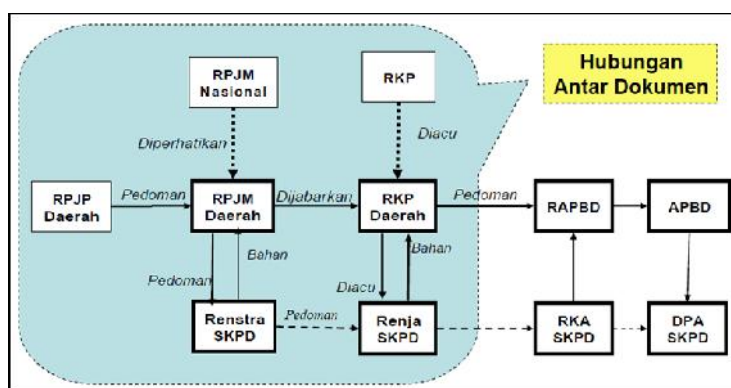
Hubungan Antar Dokumen

RPJM Nasional

RKP

Diperhatikan

Diacu

RPJP Daerah

Pedoman

RPJM Daerah

Dijabarkan

RKP Daerah

Pedoman

RAPBD

APBD

Pedoman

Bahan

Diacu

Bahan

Renstra SKPD

Pedoman

Renja SKPD

RKA SKPD

DPA SKPD